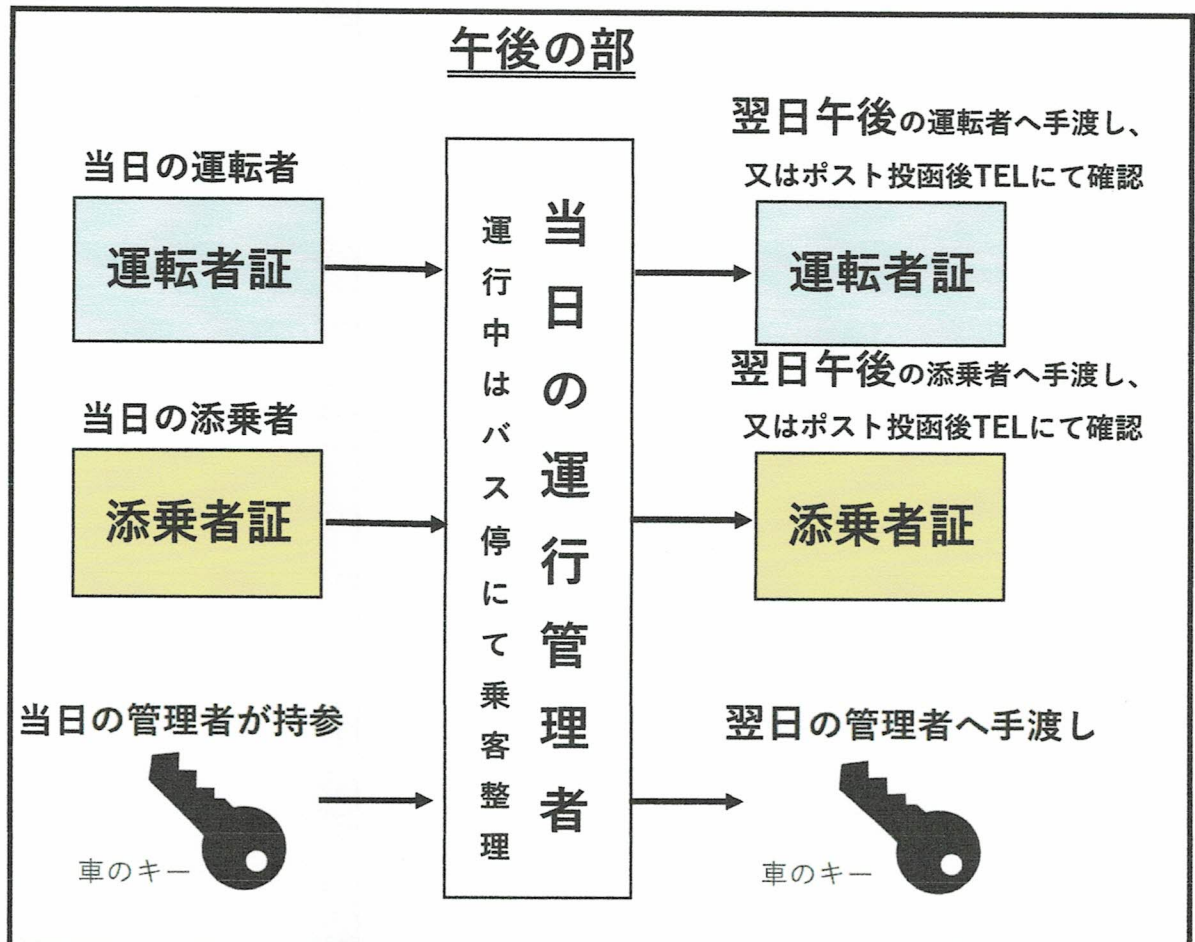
午後の部

当日の運転者

運転者証

当日の添乗者

添乗者証

当日の管理者が持参

車のキー

当日の運行管理者

運行中はバス停にて乗客整理

翌日午後の運転者へ手渡し、又はポスト投函後TELにて確認

運転者証

翌日午後の添乗者へ手渡し、又はポスト投函後TELにて確認

添乗者証

翌日の管理者へ手渡し

車のキー